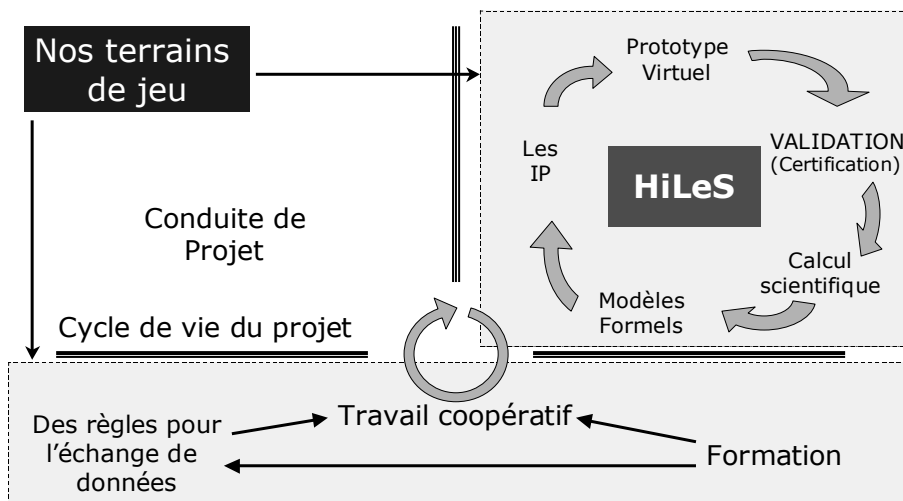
Nos terrains de jeu

Conduite de Projet

Prototype Virtuel

VALIDATION (Certification)

Les IP

HiLeS

Calcul scientifique

Modèles Formels

Cycle de vie du projet

Des règles pour l'échange de données

Travail coopératif

Formation